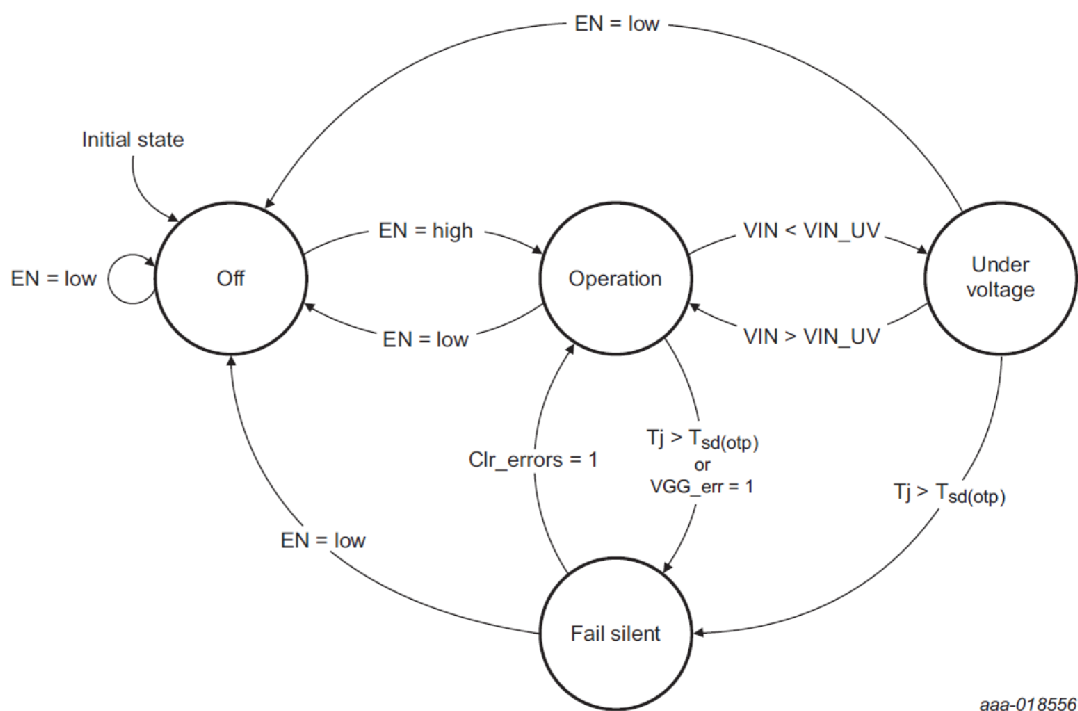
EN = low

Initial state

EN = low

Off

EN = high

EN = low

Operation

VIN < VIN_UV

VIN > VIN_UV

Under voltage

Clr_errors = 1

Tj > $T_{sd(otp)}$
or
VGG_err = 1

Tj > $T_{sd(otp)}$

EN = low

Fail silent

aaa-018556